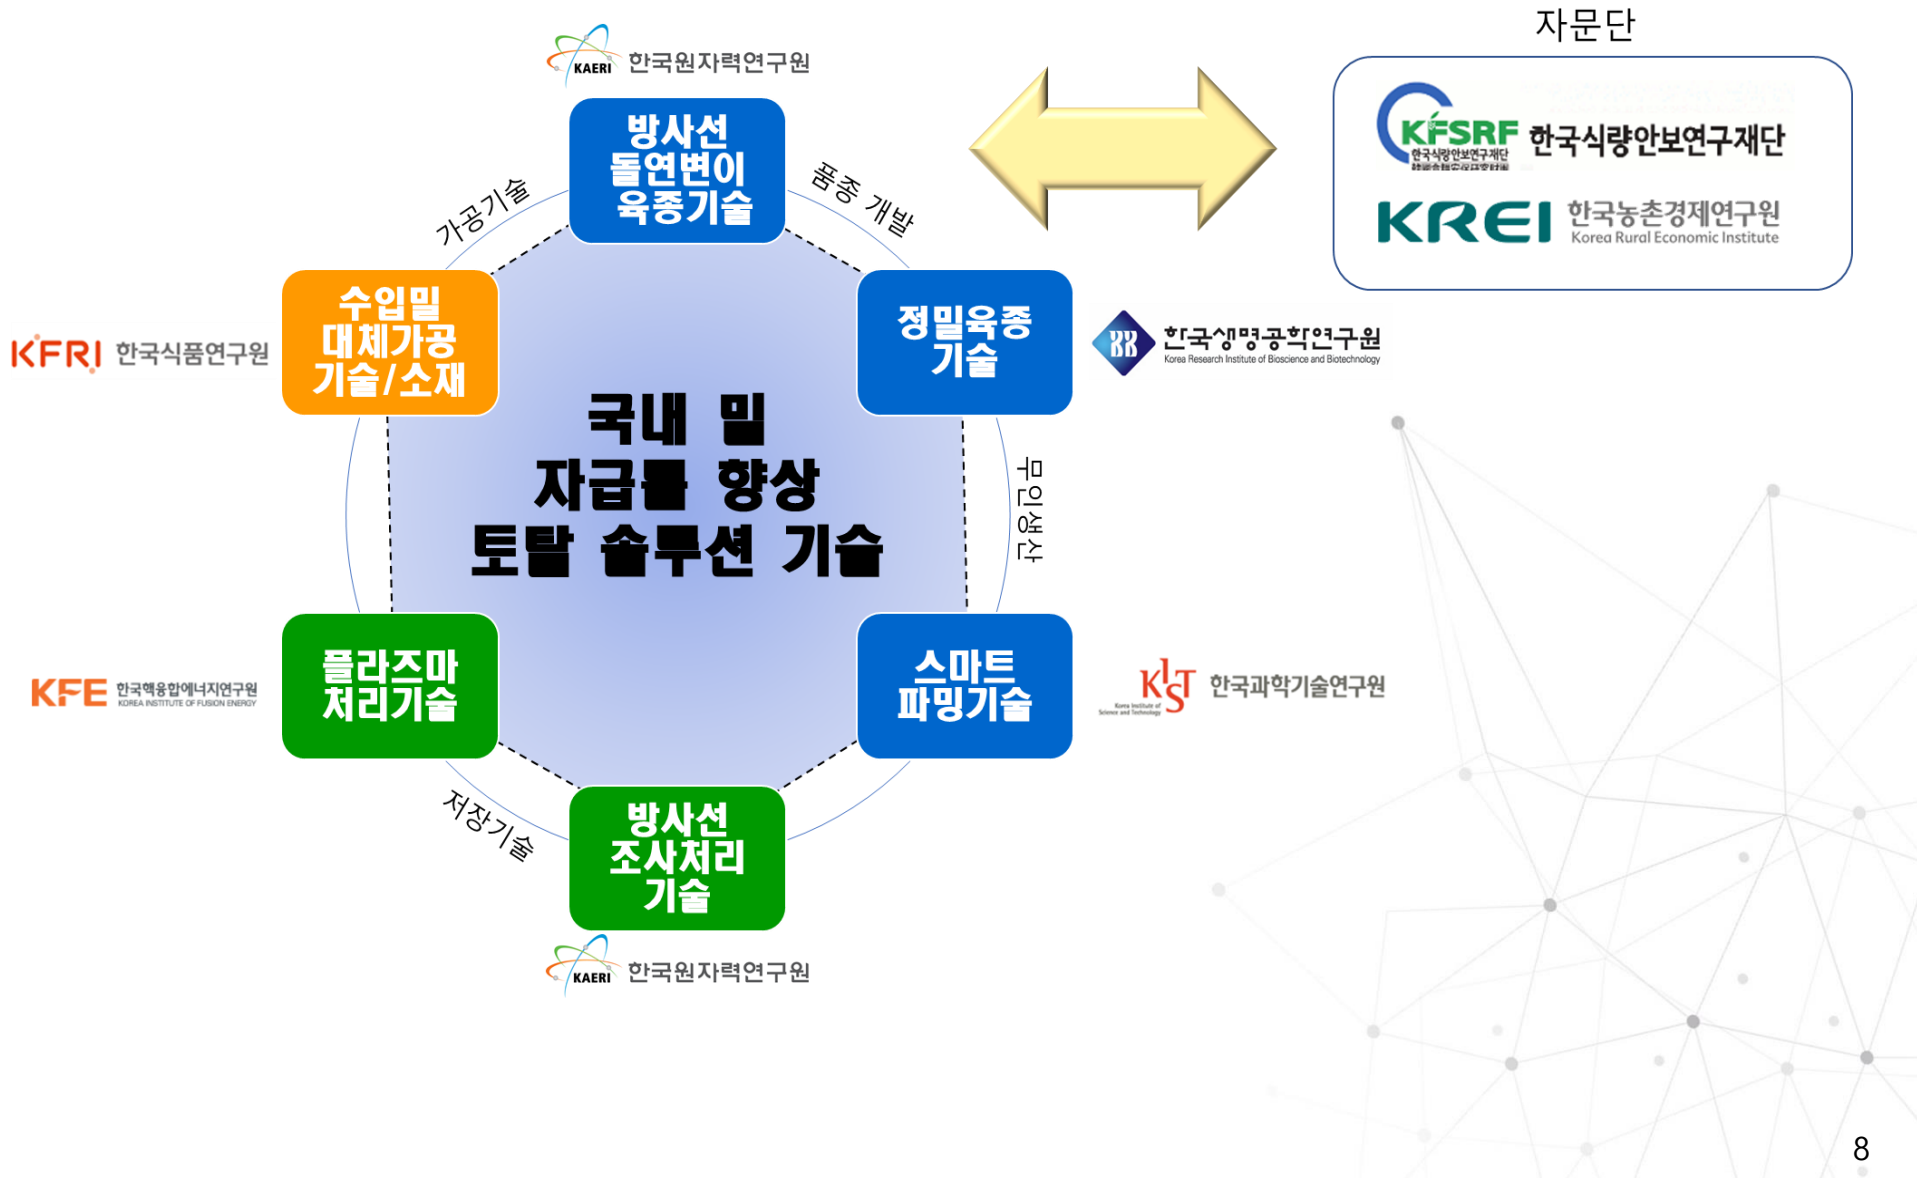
자문단

KAERI 한국원자력연구원

방사선 돌연변이 육종기술

품종 개발

가공기술

KFSRF 한국식량안보연구재단

KREI 한국농촌경제연구원 Korea Rural Economic Institute

KFRI 한국식품연구원

수입밀 대체가공 기술/소재

정밀육종 기술

한국생명공학연구원 Korea Research Institute of Bioscience and Biotechnology

국내 밀 자급률 향상 토탈 솔루션 기술

무인생산

KFE 한국핵융합에너지연구원 KOREA INSTITUTE OF FUSION ENERGY

플라즈마 처리기술

스마트 파밍기술

KIST Korea Institute of Science and Technology 한국과학기술연구원

저장기술

방사선 조사처리 기술

KAERI 한국원자력연구원

8